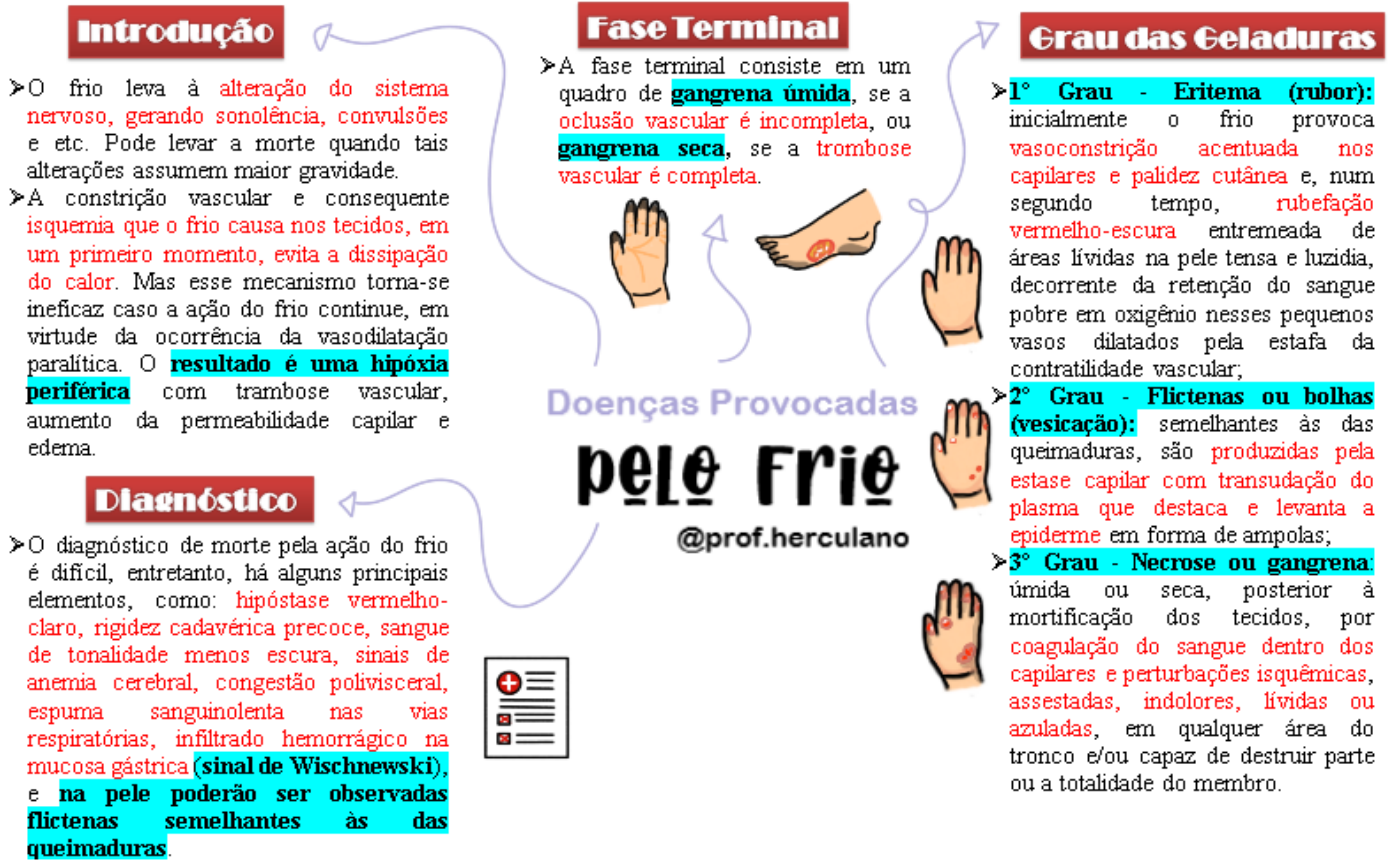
Introdução

➢O frio leva à alteração do sistema nervoso, gerando sonolência, convulsões e etc. Pode levar a morte quando tais alterações assumem maior gravidade.

➢A constrição vascular e consequente isquemia que o frio causa nos tecidos, em um primeiro momento, evita a dissipação do calor. Mas esse mecanismo torna-se ineficaz caso a ação do frio continue, em virtude da ocorrência da vasodilatação paralítica. O resultado é uma hipóxia periférica com trambose vascular, aumento da permeabilidade capilar e edema.

Diagnóstico

➢O diagnóstico de morte pela ação do frio é difícil, entretanto, há alguns principais elementos, como: hipóstase vermelho-claro, rigidez cadavérica precoce, sangue de tonalidade menos escura, sinais de anemia cerebral, congestão polivisceral, espuma sanguinolenta nas vias respiratórias, infiltrado hemorrágico na mucosa gástrica (sinal de Wischnewski), e na pele poderão ser observadas flictenas semelhantes às das queimaduras.

Fase Terminal

➢A fase terminal consiste em um quadro de gangrena úmida, se a oclusão vascular é incompleta, ou gangrena seca, se a trombose vascular é completa.

Doenças Provocadas
pelo Frio
@prof.herculano

Grau das Geladuras

➢1° Grau - Eritema (rubor): inicialmente o frio provoca vasoconstrição acentuada nos capilares e palidez cutânea e, num segundo tempo, rubefação vermelho-escura entremeada de áreas lívidas na pele tensa e luzidia, decorrente da retenção do sangue pobre em oxigênio nesses pequenos vasos dilatados pela estafa da contratilidade vascular;

➢2° Grau - Flictenas ou bolhas (vesicação): semelhantes às das queimaduras, são produzidas pela estase capilar com transudação do plasma que destaca e levanta a epiderme em forma de ampolas;

➢3° Grau - Necrose ou gangrena: úmida ou seca, posterior à mortificação dos tecidos, por coagulação do sangue dentro dos capilares e perturbações isquêmicas, assestadas, indolores, lívidas ou azuladas, em qualquer área do tronco e/ou capaz de destruir parte ou a totalidade do membro.